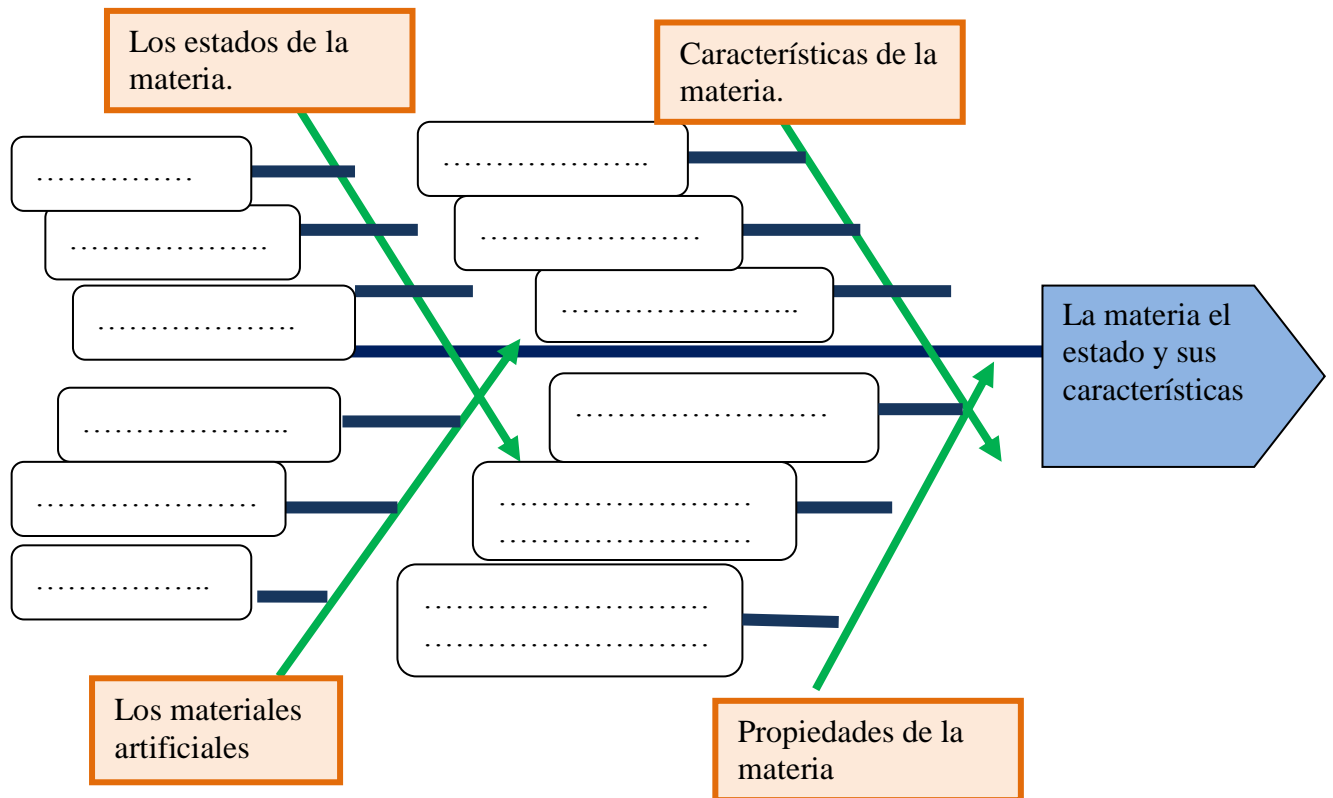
Los estados de la materia.

Características de la materia.

……………

…………………..

………………

……………………

………………

……………………..

La materia el estado y sus características

………………..

……………………

……………………

……………………
……………………

………………….

……………………….
……………………….

……………..

Los materiales artificiales

Propiedades de la materia